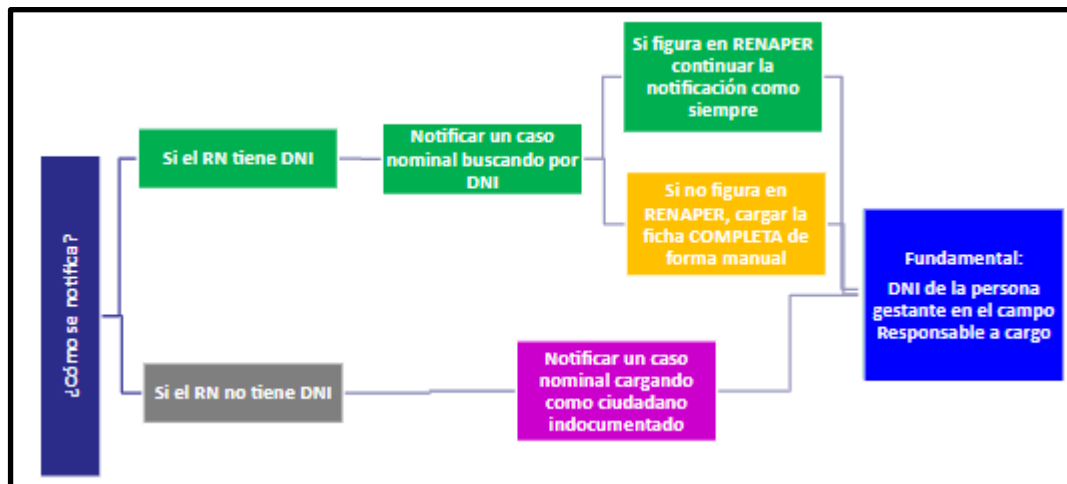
¿Cómo se notifica?

Si el RN tiene DNI

Notificar un caso nominal buscando por DNI

Si figura en RENAPER continuar la notificación como siempre

Si no figura en RENAPER, cargar la ficha COMPLETA de forma manual

Si el RN no tiene DNI

Notificar un caso nominal cargando como ciudadano indocumentado

Fundamental:

DNI de la persona gestante en el campo Responsable a cargo